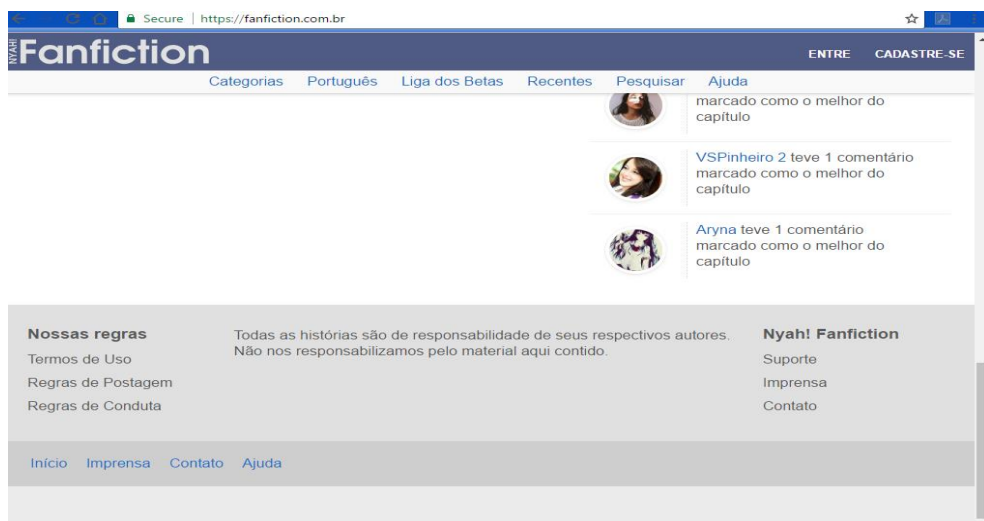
Secure | https://fanfiction.com.br

NYAH! Fanfiction

ENTRE CADASTRE-SE

Categorias Português Liga dos Betas Recentes Pesquisar Ajuda

marcado como o melhor do capítulo

VSPinheiro 2 teve 1 comentário marcado como o melhor do capítulo

Aryna teve 1 comentário marcado como o melhor do capítulo

Nossas regras
Termos de Uso
Regras de Postagem
Regras de Conduta

Todas as histórias são de responsabilidade de seus respectivos autores. Não nos responsabilizamos pelo material aqui contido.

Nyah! Fanfiction
Suporte
Imprensa
Contato

Início Imprensa Contato Ajuda